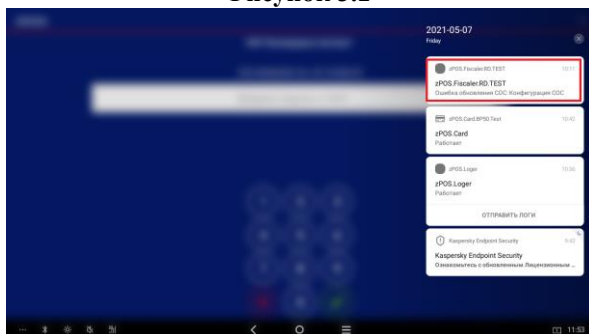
Рисунок 3.2

2021-05-07
Friday

zPOS.Fiscaler.RO.TEST 10:11
zPOS.Fiscaler.RO.TEST
Ошибка обновления СОС Конфигурация СОС

zPOS.Card.BP50.Test 10:42
zPOS.Card
Работает

zPOS.Loger 10:36
zPOS.Loger
Работает
ОТПРАВИТЬ ЛОГИ

Kaspersky Endpoint Security 9:42
Kaspersky Endpoint Security
Ознакомьтесь с обновленным Лицензионным ...

11:53